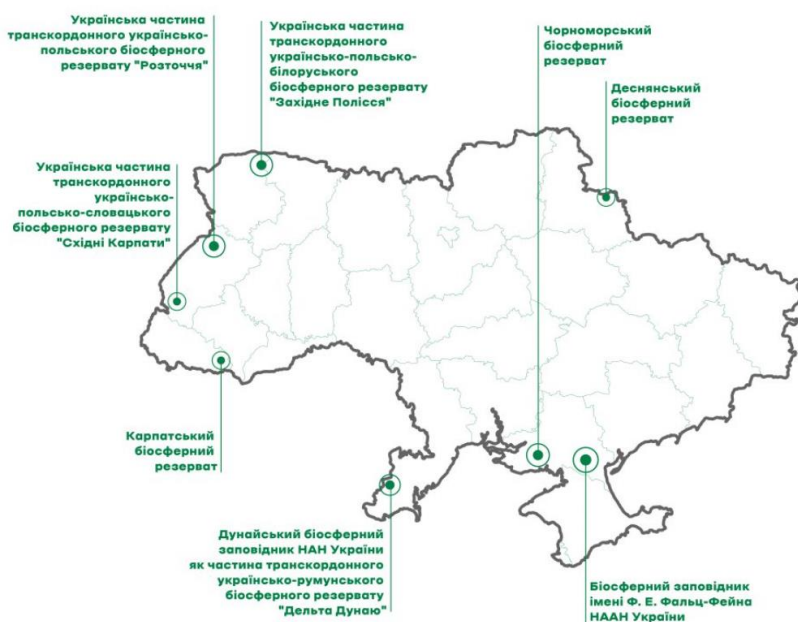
Українська частина транскордонного українсько-польського біосферного резервату "Розточчя"

Українська частина транскордонного українсько-польсько-білоруського біосферного резервату "Західне Полісся"

Чорноморський біосферний резерват

Деснянський біосферний резерват

Українська частина транскордонного українсько-польсько-словацького біосферного резервату "Східні Карпати"

Карпатський біосферний резерват

Дунайський біосферний заповідник НАН України як частина транскордонного українсько-румунського біосферного резервату "Дельта Дунаю"

Біосферний заповідник імені Ф. Е. Фальц-Фейна НААН України